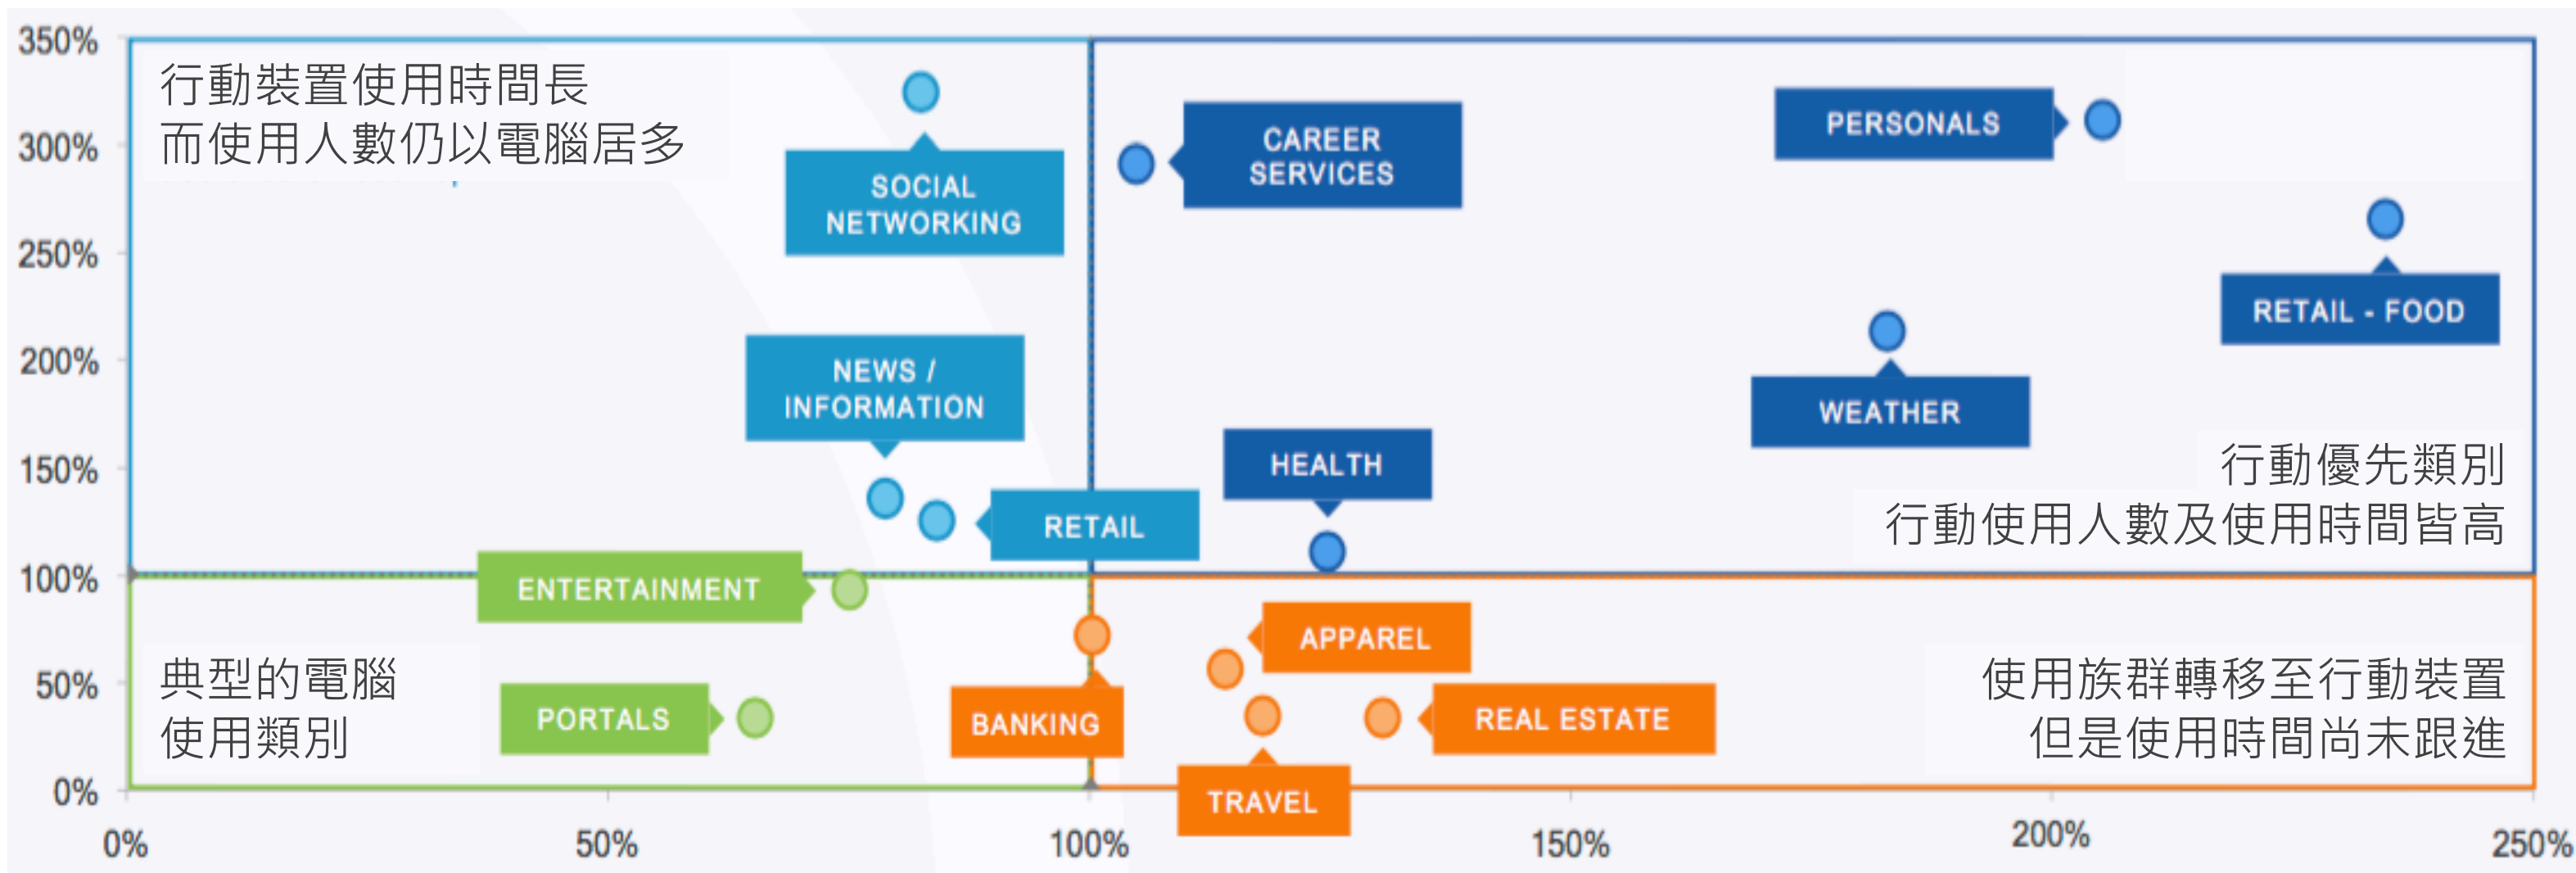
350%
300%
250%
200%
150%
100%
50%
0%

行動裝置使用時間長
而使用人數仍以電腦居多

SOCIAL NETWORKING

CAREER SERVICES

PERSONALS

RETAIL - FOOD

NEWS / INFORMATION

WEATHER

HEALTH

RETAIL

行動優先類別
行動使用人數及使用時間皆高

ENTERTAINMENT

APPAREL

典型的電腦
使用類別

PORTALS

BANKING

REAL ESTATE

TRAVEL

使用族群轉移至行動裝置
但是使用時間尚未跟進

0%
50%
100%
150%
200%
250%